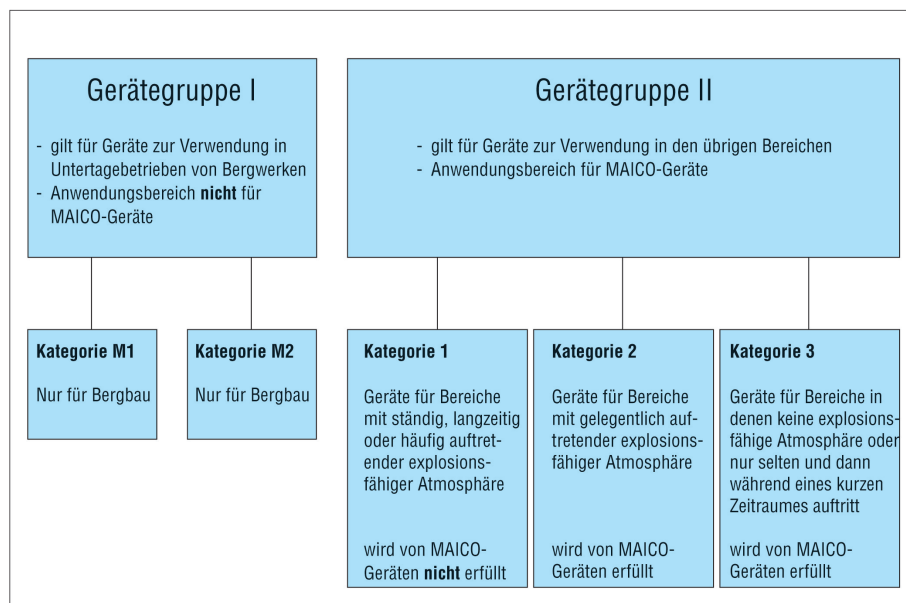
Gerätegruppe I

- gilt für Geräte zur Verwendung in Untertagebetrieben von Bergwerken
- Anwendungsbereich **nicht** für MAICO-Geräte

Gerätegruppe II

- gilt für Geräte zur Verwendung in den übrigen Bereichen
- Anwendungsbereich für MAICO-Geräte

**Kategorie M1**

Nur für Bergbau

**Kategorie M2**

Nur für Bergbau

**Kategorie 1**

Geräte für Bereiche mit ständig, langzeitig oder häufig auftretender explosionsfähiger Atmosphäre

wird von MAICO-Geräten **nicht** erfüllt

**Kategorie 2**

Geräte für Bereiche mit gelegentlich auftretender explosionsfähiger Atmosphäre

wird von MAICO-Geräten erfüllt

**Kategorie 3**

Geräte für Bereiche in denen keine explosionsfähige Atmosphäre oder nur selten und dann während eines kurzen Zeitraumes auftritt

wird von MAICO-Geräten erfüllt